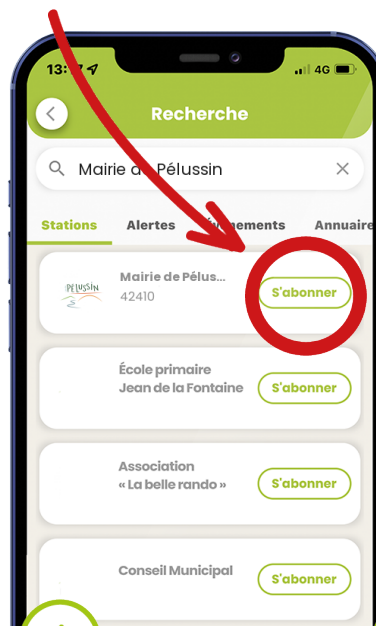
13:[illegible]

4G

Recherche

Mairie d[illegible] Pélussin

Stations

Alertes

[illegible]ements

Annuaire

PÉLUSSIN

Mairie de Pélus...

42410

S'abonner

École primaire Jean de la Fontaine

S'abonner

Association « La belle rando »

S'abonner

Conseil Municipal

S'abonner